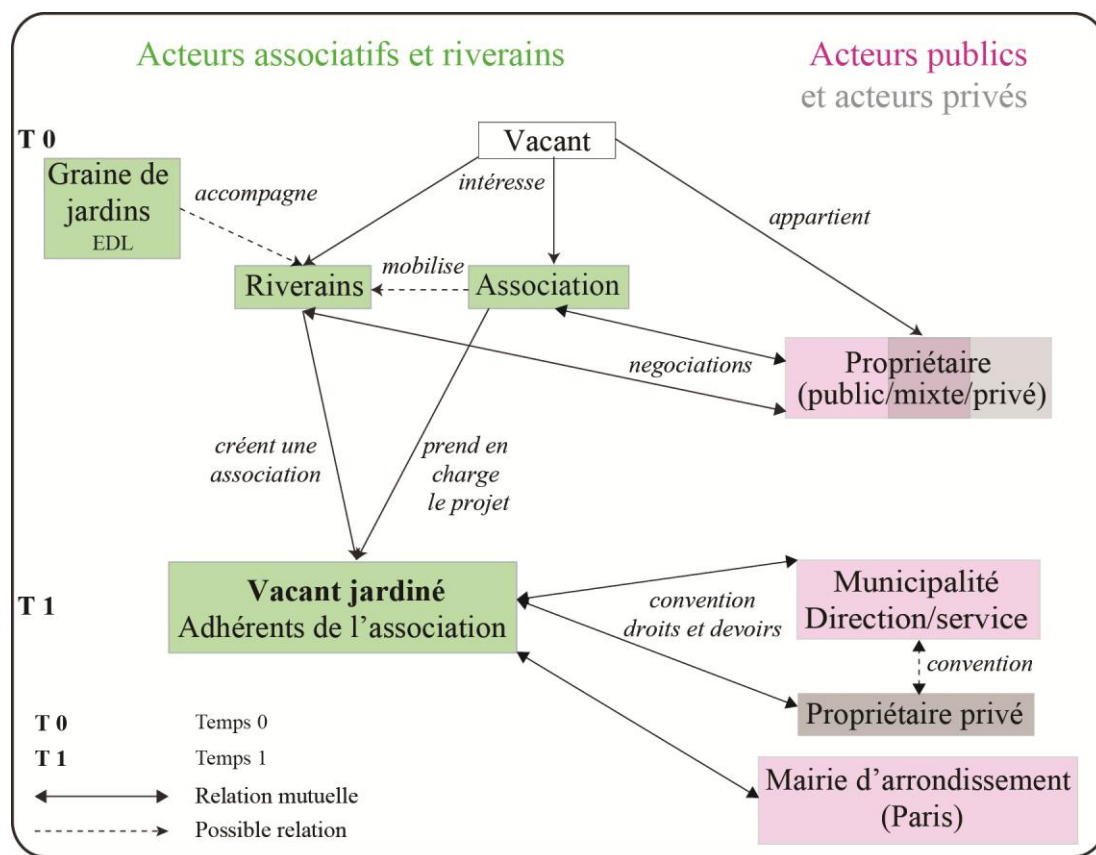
Acteurs associatifs et riverains

Acteurs publics
et acteurs privés

T 0

Vacant

Graine de jardins
EDL

accompagne

intéresse

appartient

Riverains

mobilise

Association

negociations

Propriétaire
(public/mixte/privé)

créent une association

prend en charge le projet

T 1

**Vacant jardiné**
Adhérents de l'association

convention
droits et devoirs

Municipalité
Direction/service

convention

Propriétaire privé

Mairie d'arrondissement
(Paris)

T 0 Temps 0
T 1 Temps 1
Relation mutuelle
Possible relation